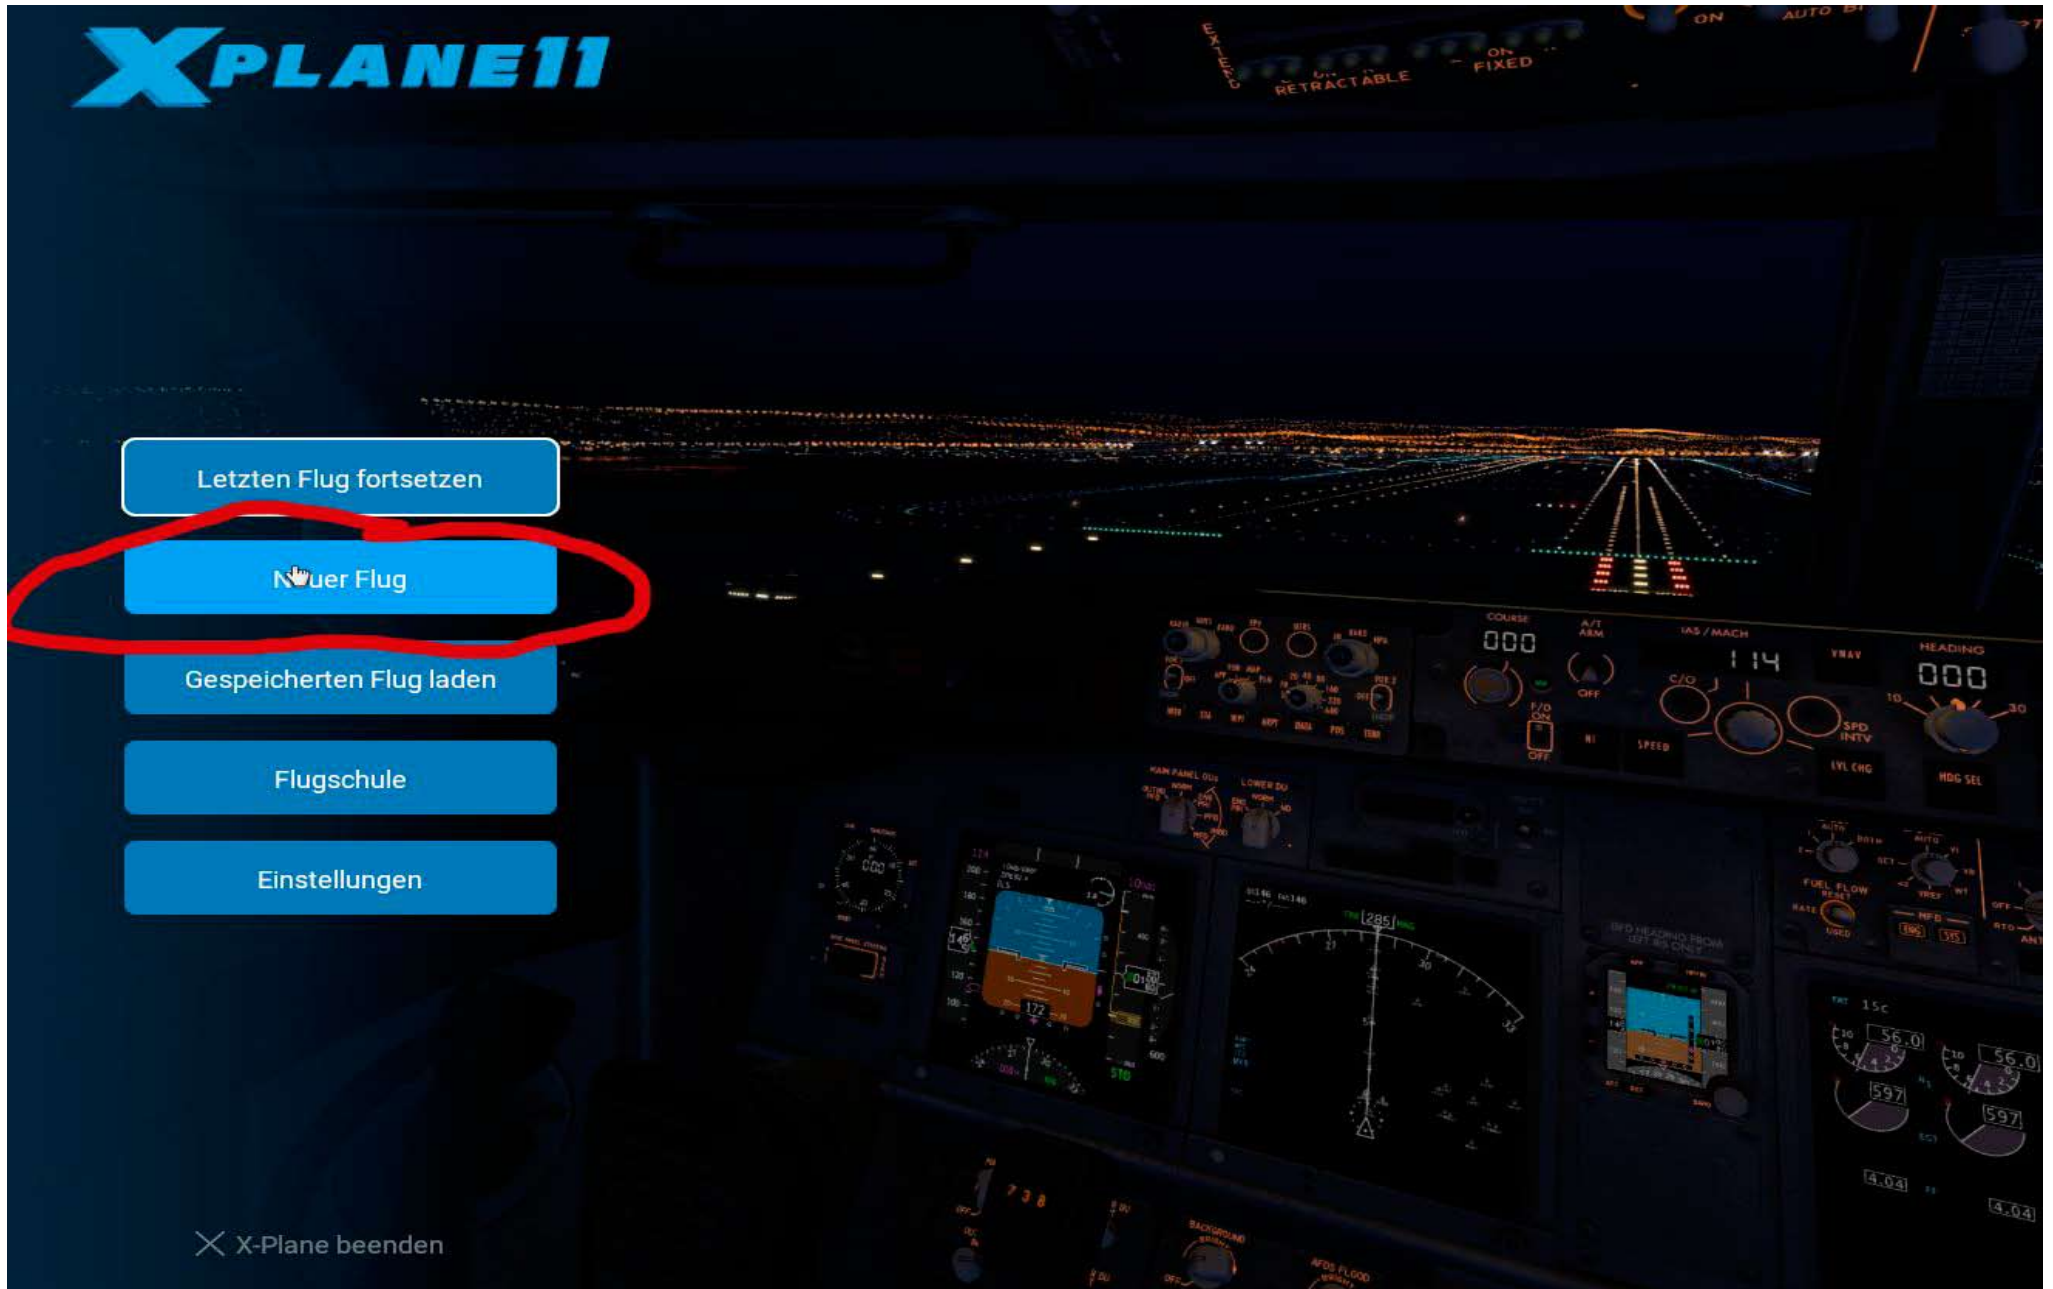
XPLANE11

EXTEND RETRACTABLE
ON FIXED
ON AUTO BRAKE

Letzten Flug fortsetzen

N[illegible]uer Flug

Gespeicherten Flug laden

Flugschule

Einstellungen

X-Plane beenden

COURSE
000
A/T ARM
OFF
F/D ON
OFF
IAS / MACH
114
C/O
VNAV
SPD INTV
SPEED
LVL CHG
HEADING
000
10
30
HDG SEL
MAIN PANEL DUs
LOWER DU
FUEL FLOW
285
15C
56.0
56.0
597
597
4.04
4.04
172
738
BACKGROUND
AFDS FLOOD